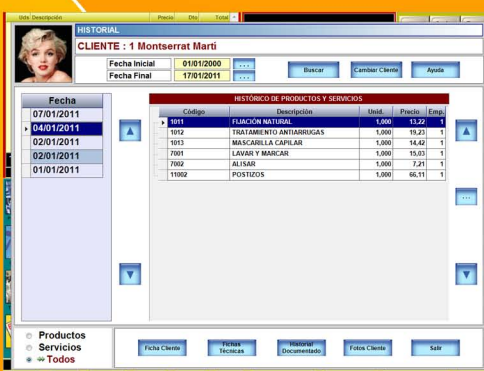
Uds Descripción Precio Dts Total

HISTORIAL

CLIENTE : 1 Montserrat Martí

Fecha Inicial 01/01/2000 ...
Fecha Final 17/01/2011 ...

Buscar
Cambiar Cliente
Ayuda

Fecha
07/01/2011
04/01/2011
02/01/2011
02/01/2011
01/01/2011

HISTÓRICO DE PRODUCTOS Y SERVICIOS

| Código | Descripción | Unid. | Precio | Emp. |
|---|---|---|---|---|
| 1011 | FIJACIÓN NATURAL | 1,000 | 13,22 | 1 |
| 1012 | TRATAMIENTO ANTIARRUGAS | 1,000 | 19,23 | 1 |
| 1013 | MASCARILLA CAPILAR | 1,000 | 14,42 | 1 |
| 7001 | LAVAR Y MARCAR | 1,000 | 15,03 | 1 |
| 7002 | ALISAR | 1,000 | 7,21 | 1 |
| 11002 | POSTIZOS | 1,000 | 66,11 | 1 |

...

Productos
Servicios
Todos

Ficha Cliente
Fichas Técnicas
Historial Documentado
Fotos Cliente
Salir